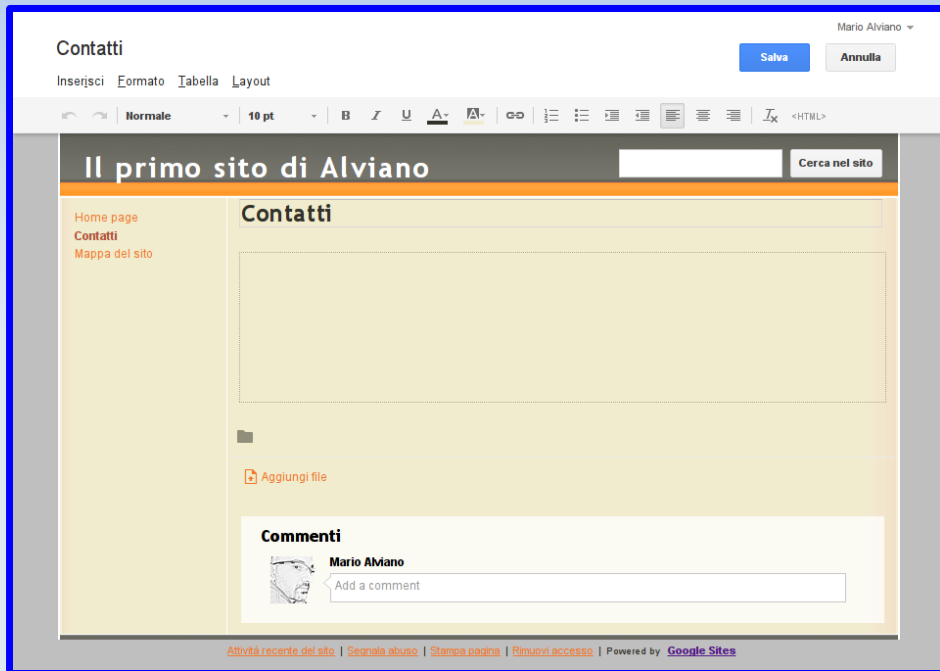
Mario Alviano

Contatti

Salva Annulla

Inserisci Formato Tabella Layout

Normale 10 pt <HTML>

Il primo sito di Alviano

Cerca nel sito

Home page
Contatti
Mappa del sito

Contatti

Aggiungi file

Commenti

Mario Alviano

Add a comment

Attività recente del sito | Segnala abuso | Stampa pagina | Rimuovi accesso | Powered by Google Sites